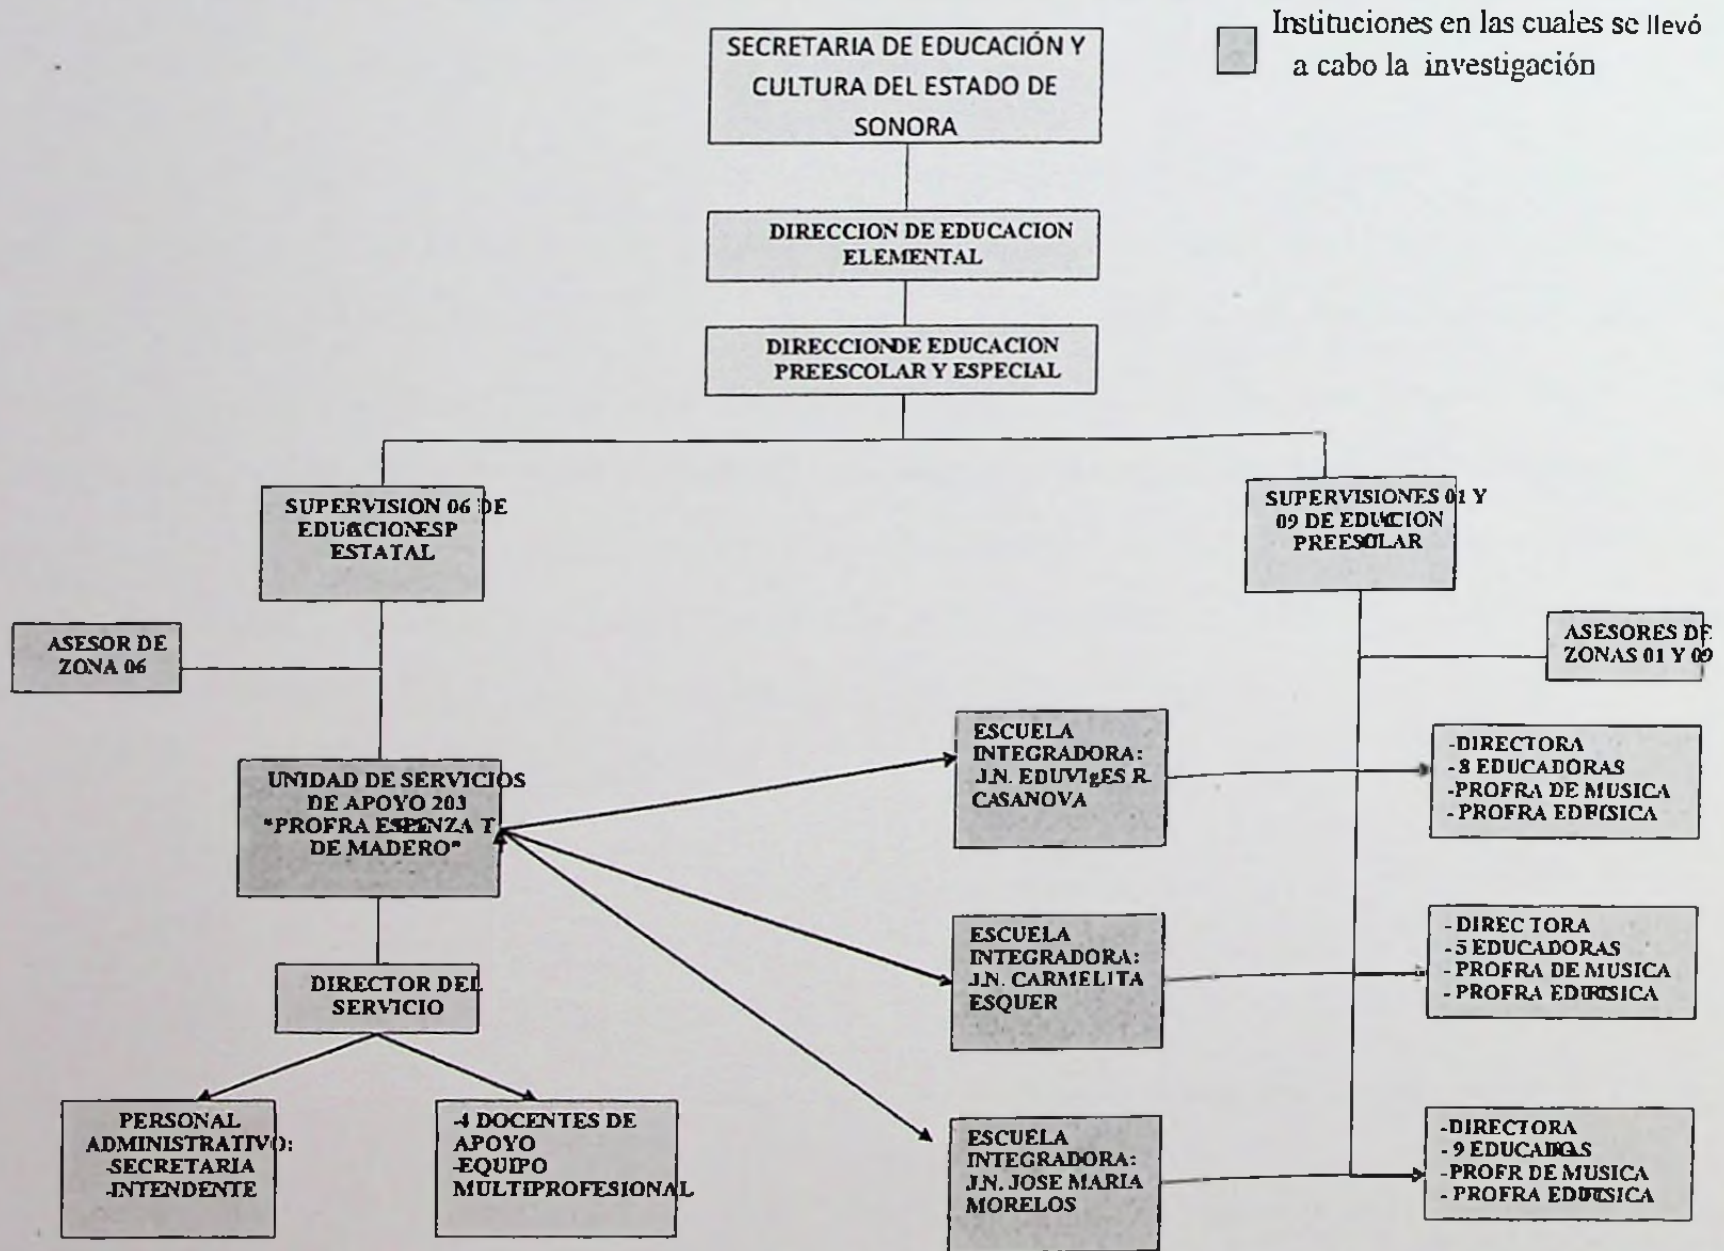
Instituciones en las cuales se llevó a cabo la investigación

SECRETARIA DE EDUCACIÓN Y CULTURA DEL ESTADO DE SONORA

DIRECCION DE EDUCACION ELEMENTAL

DIRECCIONDE EDUCACION PREESCOLAR Y ESPECIAL

SUPERVISION 06 DE EDUCACIONESP ESTATAL

SUPERVISIONES 01 Y 09 DE EDUCCION PREESCLAR

ASESOR DE ZONA 06

ASESORES DE ZONAS 01 Y 09

UNIDAD DE SERVICIOS DE APOYO 203 "PROFRA ESPENZA T DE MADERO"

ESCUELA INTEGRADORA: J.N. EDUVIgES R. CASANOVA

-DIRECTORA
- 8 EDUCADORAS
-PROFRA DE MUSICA
- PROFRA EDFISICA

ESCUELA INTEGRADORA: J.N. CARMELITA ESQUER

- DIRECTORA
- 5 EDUCADORAS
- PROFRA DE MUSICA
- PROFRA EDFISICA

DIRECTOR DEL SERVICIO

PERSONAL ADMINISTRATIVO: -SECRETARIA -INTENDENTE

-4 DOCENTES DE APOYO -EQUIPO MULTIPROFESIONAL

ESCUELA INTEGRADORA: J.N. JOSE MARIA MORELOS

-DIRECTORA
- 9 EDUCADORAS
-PROFR DE MUSICA
- PROFRA EDFISICA